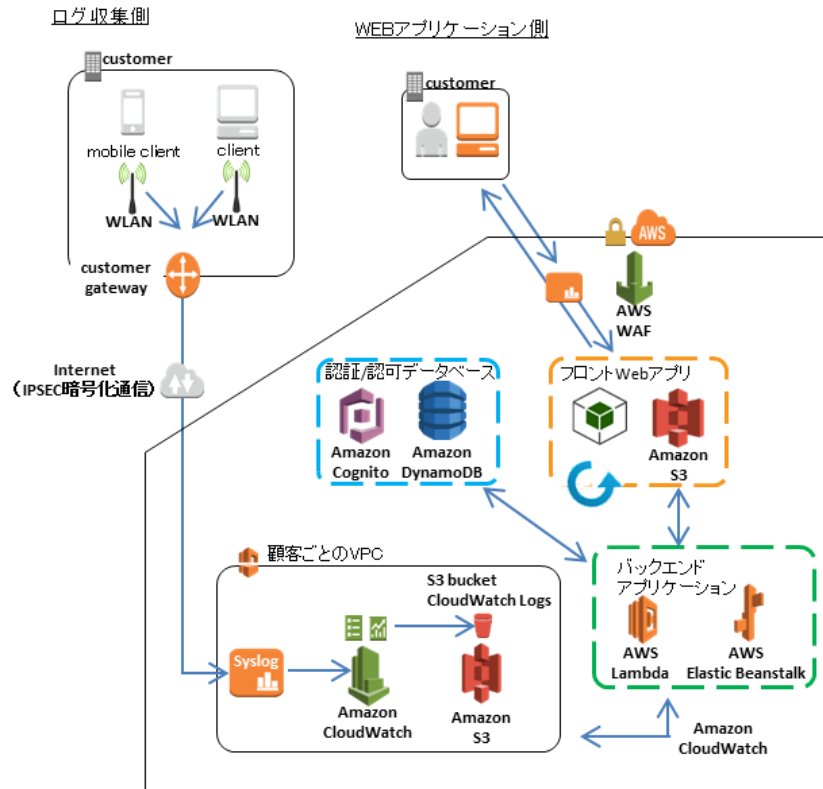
ログ収集側

customer

mobile client

client

WLAN

WLAN

customer gateway

Internet
（IPSEC暗号化通信）

WEBアプリケーション側

customer

AWS

AWS WAF

認証/認可データベース

Amazon Cognito

Amazon DynamoDB

フロントWebアプリ

Amazon S3

顧客ごとのVPC

Syslog

S3 bucket
CloudWatch Logs

Amazon CloudWatch

Amazon S3

バックエンド
アプリケーション

AWS Lambda

AWS Elastic Beanstalk

Amazon CloudWatch